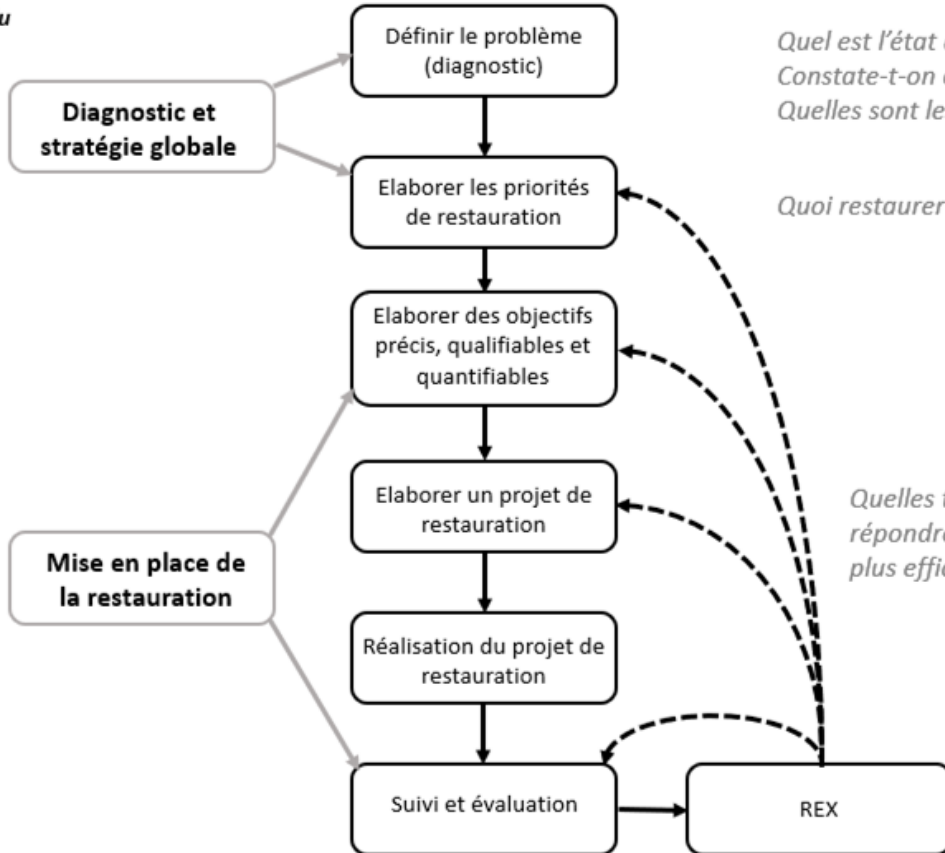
u

Diagnostic et stratégie globale

Définir le problème (diagnostic)

Elaborer les priorités de restauration

Elaborer des objectifs précis, qualifiables et quantifiables

Elaborer un projet de restauration

Réalisation du projet de restauration

Suivi et évaluation

REX

Mise en place de la restauration

Quel est l'état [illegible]
Constate-t-on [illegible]
Quelles sont le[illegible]

Quoi restaurer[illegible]

Quelles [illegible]
répondre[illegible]
plus effic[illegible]